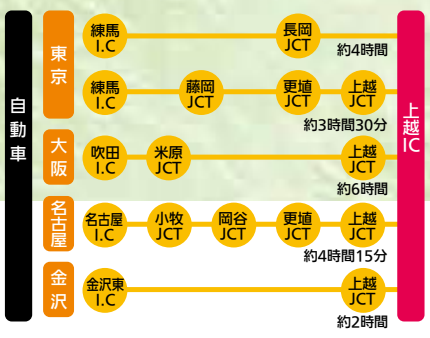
自動車

東京
練馬 I.C
長岡 JCT
約4時間

練馬 I.C
藤岡 JCT
更埴 JCT
上越 JCT
約3時間30分

大阪
吹田 I.C
米原 JCT
上越 JCT
約6時間

名古屋
名古屋 I.C
小牧 JCT
岡谷 JCT
更埴 JCT
上越 JCT
約4時間15分

金沢
金沢東 I.C
上越 JCT
約2時間

上越 IC